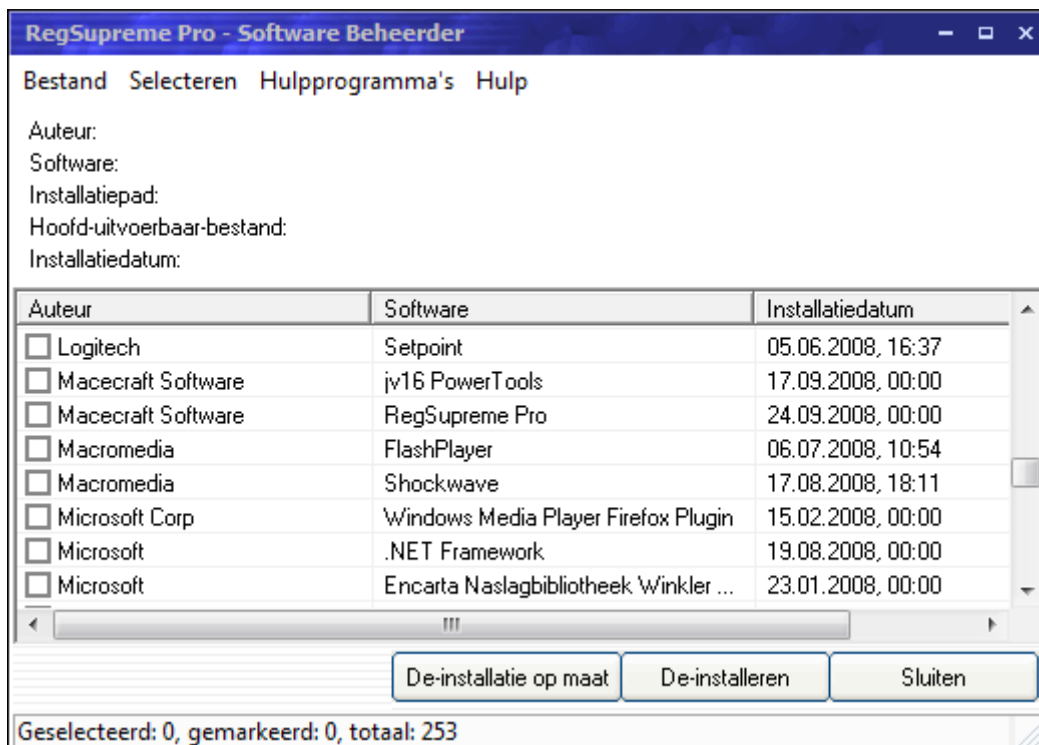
RegSupreme Pro - Software Beheerder

Bestand Selecteren Hulpprogramma's Hulp

Auteur:
Software:
Installatiepad:
Hoofd-uitvoerbaar-bestand:
Installatiedatum:

| Auteur | Software | Installatiedatum |
|---|---|---|
| Logitech | Setpoint | 05.06.2008, 16:37 |
| Macecraft Software | jv16 PowerTools | 17.09.2008, 00:00 |
| Macecraft Software | RegSupreme Pro | 24.09.2008, 00:00 |
| Macromedia | FlashPlayer | 06.07.2008, 10:54 |
| Macromedia | Shockwave | 17.08.2008, 18:11 |
| Microsoft Corp | Windows Media Player Firefox Plugin | 15.02.2008, 00:00 |
| Microsoft | .NET Framework | 19.08.2008, 00:00 |
| Microsoft | Encarta Naslagbibliotheek Winkler ... | 23.01.2008, 00:00 |

De-installatie op maat De-installeren Sluiten

Geselecteerd: 0, gemarkeerd: 0, totaal: 253